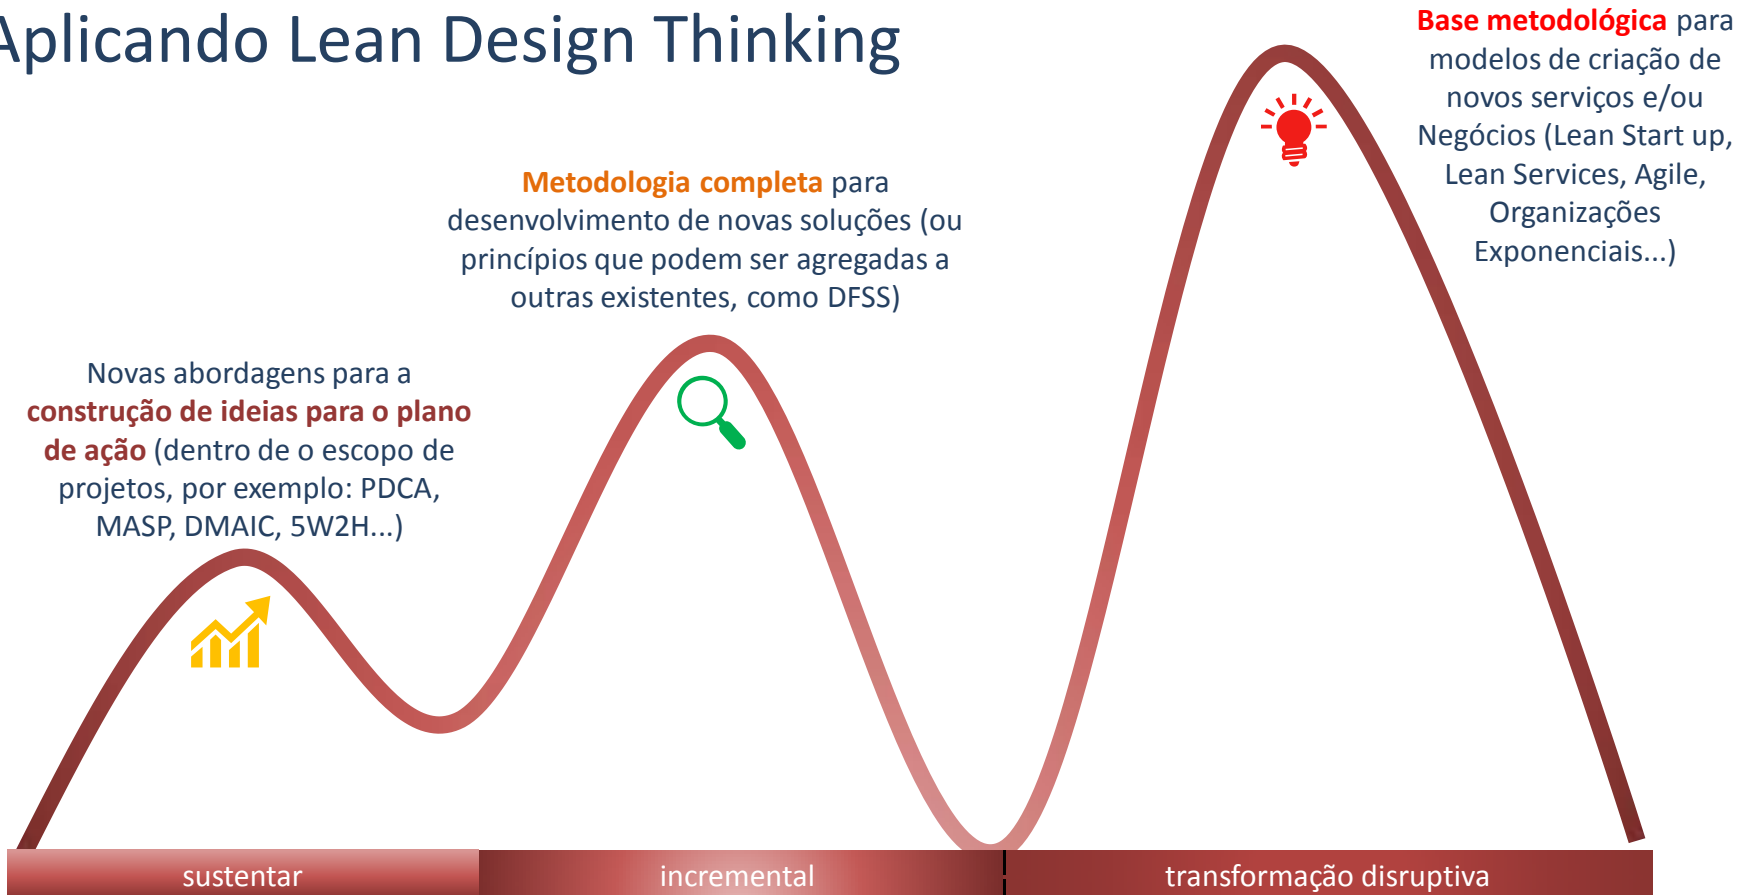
Aplicando Lean Design Thinking

Base metodológica para modelos de criação de novos serviços e/ou Negócios (Lean Start up, Lean Services, Agile, Organizações Exponenciais...)

Metodologia completa para desenvolvimento de novas soluções (ou princípios que podem ser agregadas a outras existentes, como DFSS)

Novas abordagens para a construção de ideias para o plano de ação (dentro de o escopo de projetos, por exemplo: PDCA, MASP, DMAIC, 5W2H...)

sustentar

incremental

transformação disruptiva